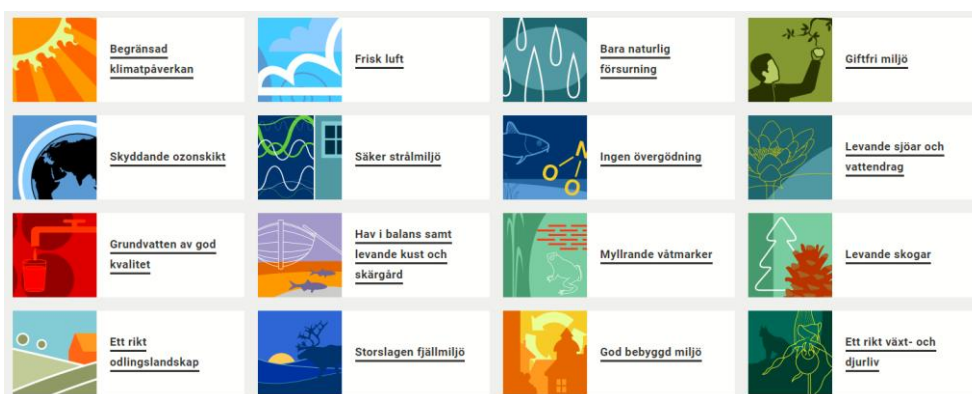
Begränsad klimatpåverkan

Frisk luft

Bara naturlig försurning

Giftfri miljö

Skyddande ozonskikt

Säker strålmiljö

Ingen övergödning

Levande sjöar och vattendrag

Grundvatten av god kvalitet

Hav i balans samt levande kust och skärgård

Myllrande våtmarker

Levande skogar

Ett rikt odlingslandskap

Storslagen fjällmiljö

God bebyggd miljö

Ett rikt växt- och djurliv